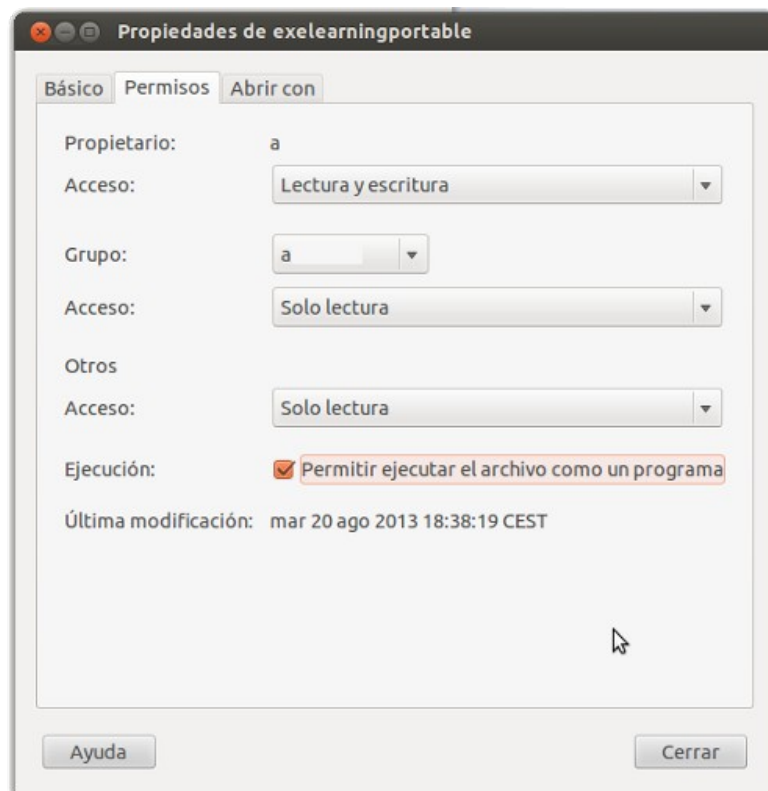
Propiedades de exelearningportable

Básico | Permisos | Abrir con

Propietario: a

Acceso: Lectura y escritura

Grupo: a

Acceso: Solo lectura

Otros

Acceso: Solo lectura

Ejecución: Permitir ejecutar el archivo como un programa

Última modificación: mar 20 ago 2013 18:38:19 CEST

Ayuda

Cerrar